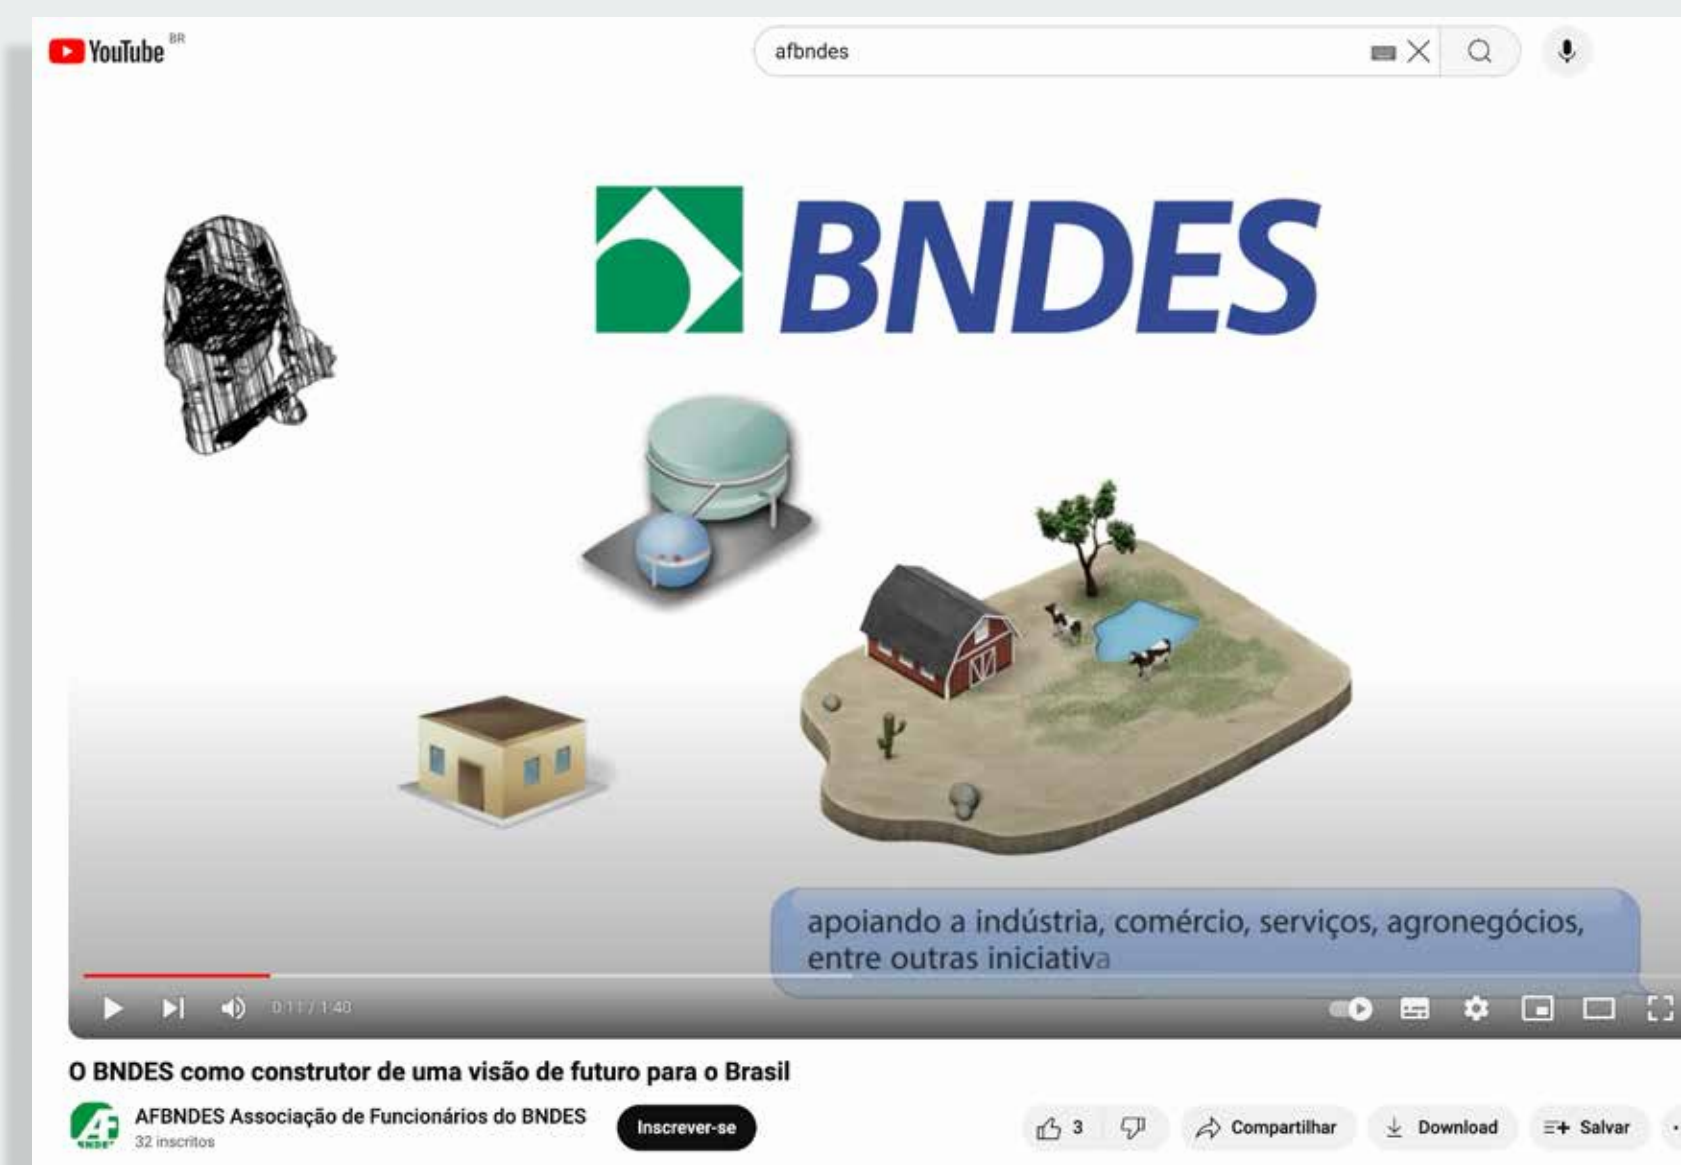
YouTube BR

afbndes

BNDES

apoiando a indústria, comércio, serviços, agronegócios, entre outras iniciativa

0:11 / 1:40

O BNDES como construtor de uma visão de futuro para o Brasil

AFBNDES Associação de Funcionários do BNDES
32 inscritos

Inscrever-se

3

Compartilhar

Download

Salvar